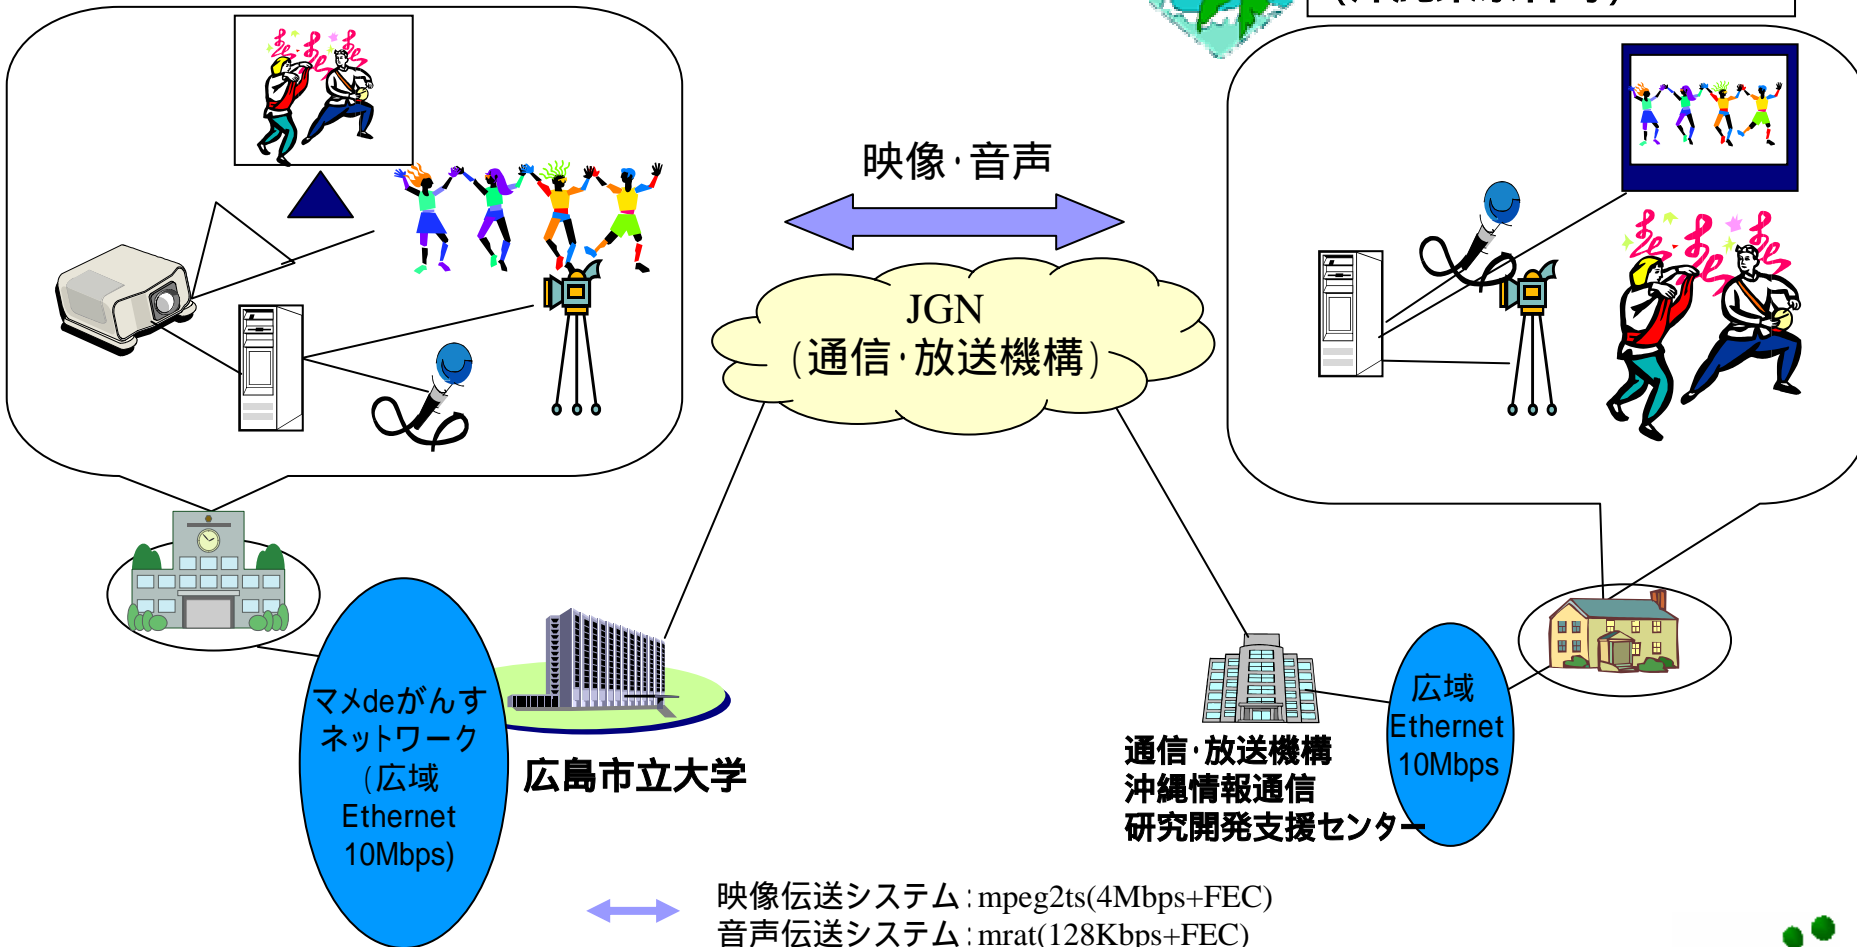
映像·音声

JGN
(通信·放送機構)

マメdeがんす
ネットワーク
(広域
Ethernet
10Mbps)

広島市立大学

通信·放送機構
沖縄情報通信
研究開発支援センター

広域
Ethernet
10Mbps

映像伝送システム: mpeg2ts(4Mbps+FEC)
音声伝送システム: mrat(128Kbps+FEC)